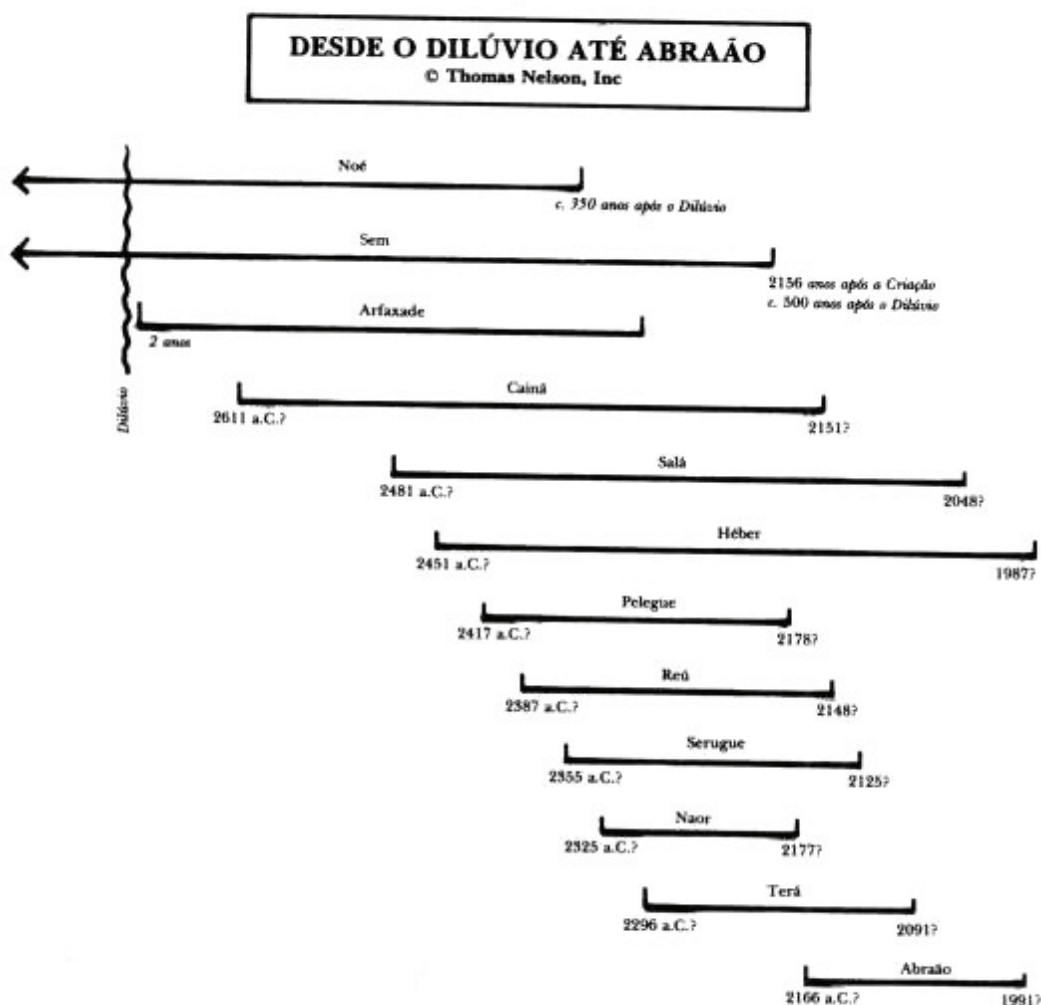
DESDE O DILÚVIO ATÉ ABRAÃO
© Thomas Nelson, Inc

Noé
c. 350 anos após o Dilúvio

Sem
2156 anos após a Criação
c. 500 anos após o Dilúvio

Dilúvio

Arfaxade
2 anos

Cainã
2611 a.C.?
2151?

Salá
2481 a.C.?
2048?

Héber
2451 a.C.?
1987?

Pelegue
2417 a.C.?
2178?

Reú
2387 a.C.?
2148?

Serugue
2355 a.C.?
2125?

Naor
2325 a.C.?
2177?

Terá
2296 a.C.?
2091?

Abraão
2166 a.C.?
1991?